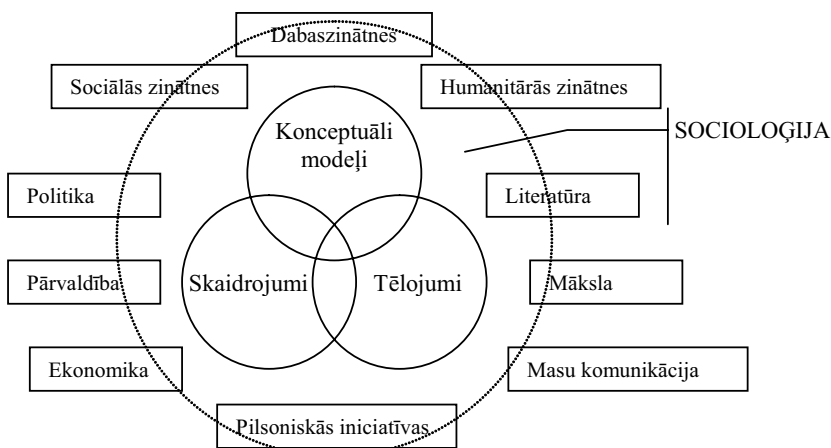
Dabaszinātnes

Sociālās zinātnes

Humanitārās zinātnes

Konceptuāli modeļi

SOCIOLOĢIJA

Politika

Literatūra

Pārvaldība

Skaidrojumi

Tēlojumi

Māksla

Ekonomika

Masu komunikācija

Pilsoniskās iniciatīvas